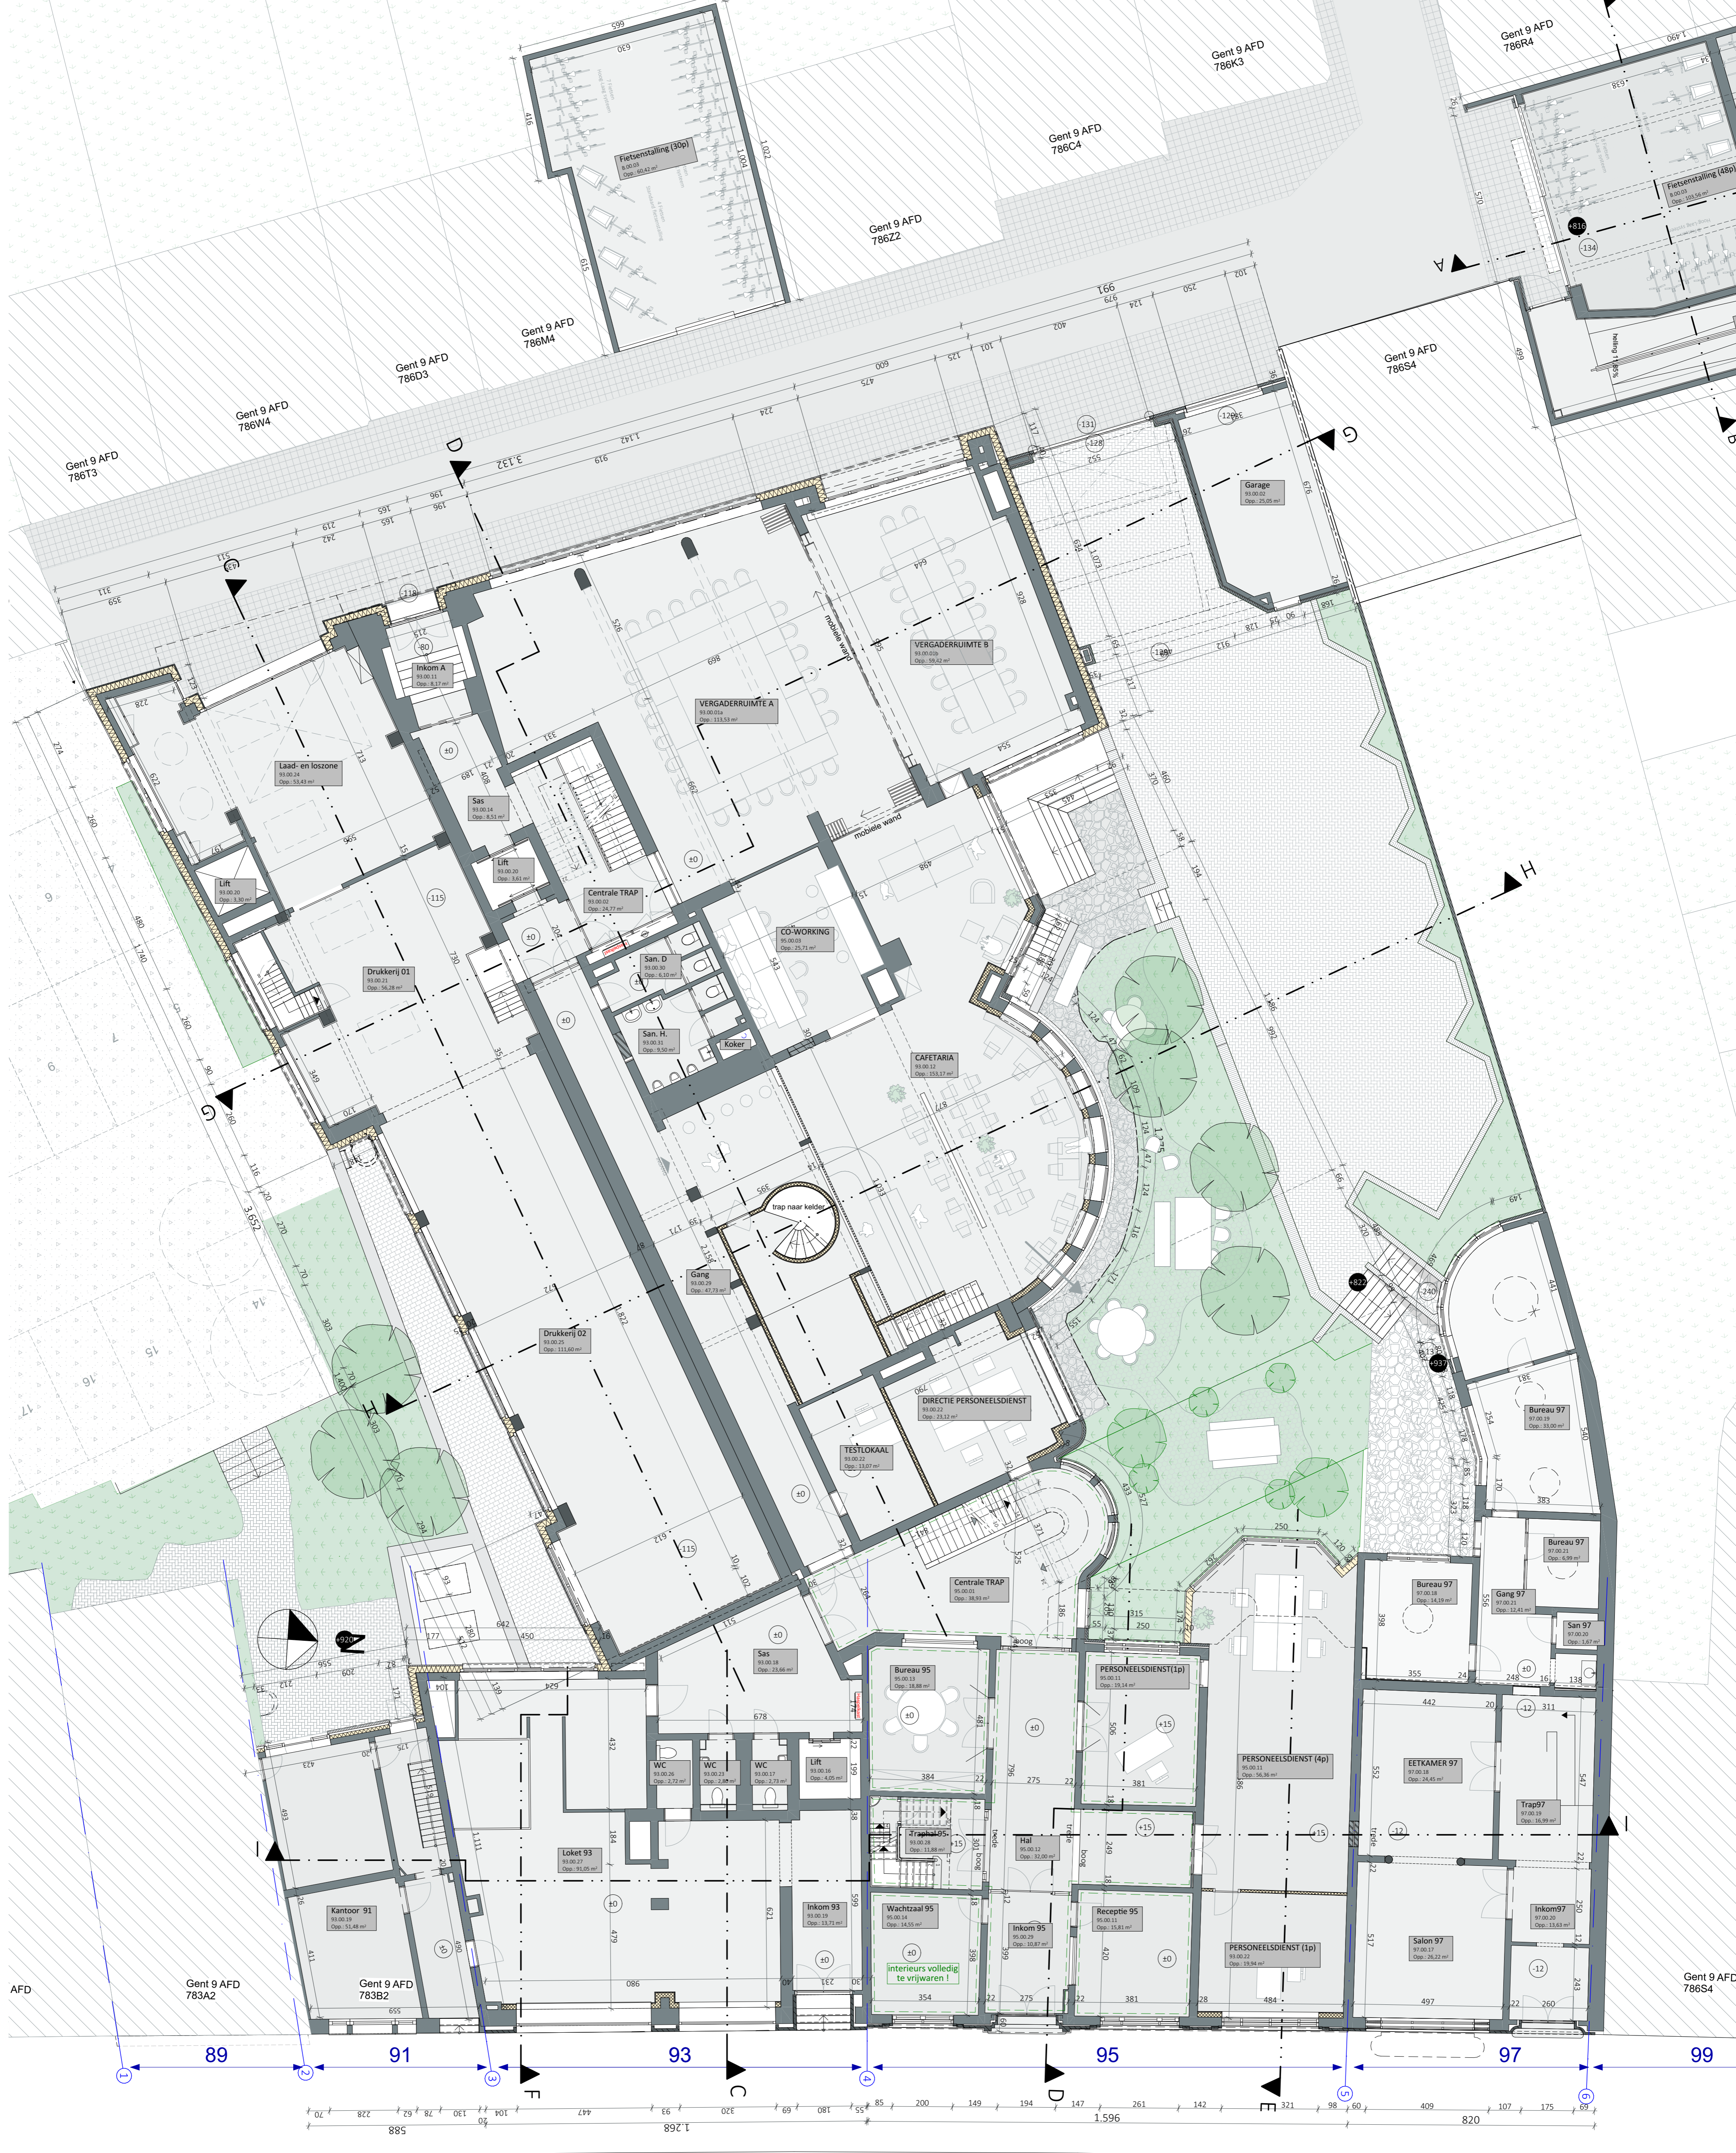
Gent 9 AFD
786T3

Gent 9 AFD
786W4

Gent 9 AFD
786D3

Gent 9 AFD
786M4

Gent 9 AFD
786Z2

Gent 9 AFD
786C4

Gent 9 AFD
786K3

Gent 9 AFD
786R4

Gent 9 AFD
786S4

Fietsenstalling (30p)

Fietsenstalling (48p)

Garage

VERGADERRUIMTE B

VERGADERRUIMTE A

mobiele wand

mobiele wand

Inkom A

Laad- en loszone

Sas

Lift

Lift

Centrale TRAP

CO-WORKING

San. D

San. H.

Koker

Drukkerij 01

CAFETARIA

trap naar kelder

Gang

Drukkerij 02

DIRECTIE PERSONEELSDIENST

TESTLOKAAL

Bureau 97

Bureau 97

Bureau 97

Gang 97

San 97

Centrale TRAP

Sas

Bureau 95

PERSONEELSDIENST(1p)

PERSONEELSDIENST (4p)

EETKAMER 97

Trap97

WC

WC

WC

Lift

Loket 93

Kantoor 91

Inkom 93

Trapzaal 95

Hal

Wachtzaal 95

interieurs volledig te vrijwaren !

Inkom 95

Receptie 95

PERSONEELSDIENST (1p)

Salon 97

Inkom97

Gent 9 AFD
783A2

Gent 9 AFD
783B2

AFD

Gent 9 AFD
786S4

89

91

93

95

97

99

1

2

3

4

5

6

A

B

C

D

E

F

G

H

I

3.132

1.142

3.652

1.740

1.872

1.268

1.596

588

820